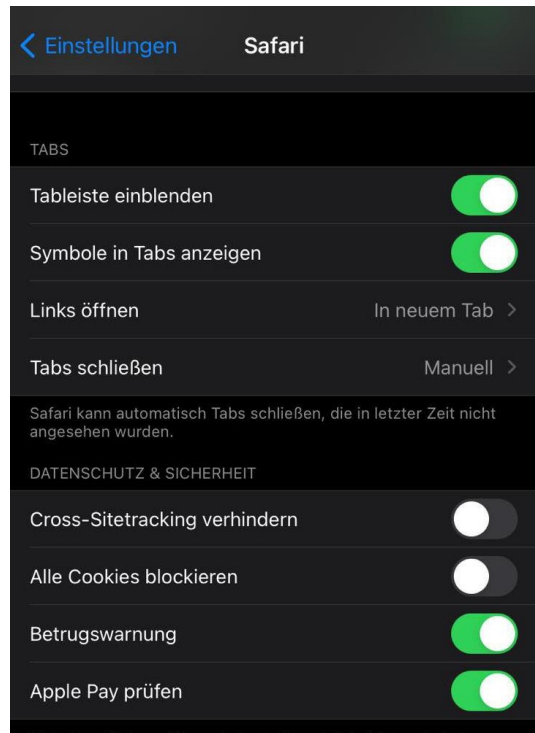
Einstellungen Safari

TABS

Tableiste einblenden

Symbole in Tabs anzeigen

Links öffnen In neuem Tab

Tabs schließen Manuell

Safari kann automatisch Tabs schließen, die in letzter Zeit nicht angesehen wurden.

DATENSCHUTZ & SICHERHEIT

Cross-Sitetracking verhindern

Alle Cookies blockieren

Betrugswarnung

Apple Pay prüfen